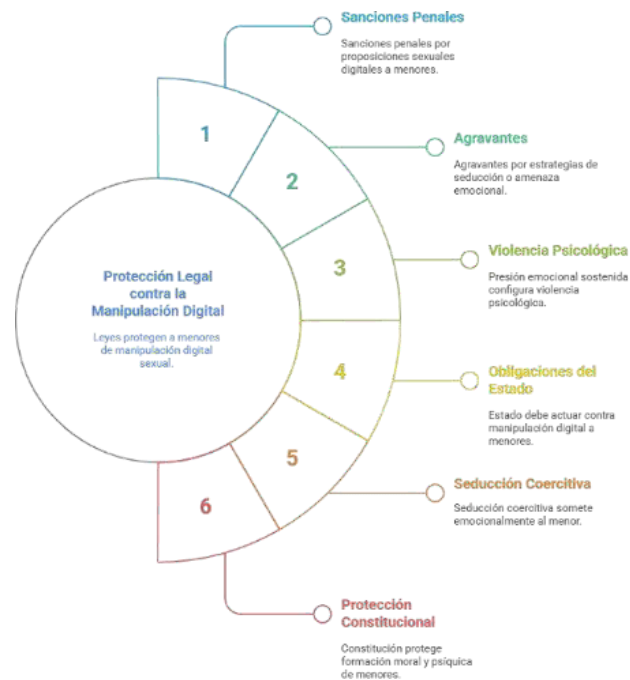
Protección Legal contra la Manipulación Digital

Leyes protegen a menores de manipulación digital sexual.

1

2

3

4

5

6

Sanciones Penales

Sanciones penales por proposiciones sexuales digitales a menores.

Agravantes

Agravantes por estrategias de seducción o amenaza emocional.

Violencia Psicológica

Presión emocional sostenida configura violencia psicológica.

Obligaciones del Estado

Estado debe actuar contra manipulación digital a menores.

Seducción Coercitiva

Seducción coercitiva somete emocionalmente al menor.

Protección Constitucional

Constitución protege formación moral y psíquica de menores.